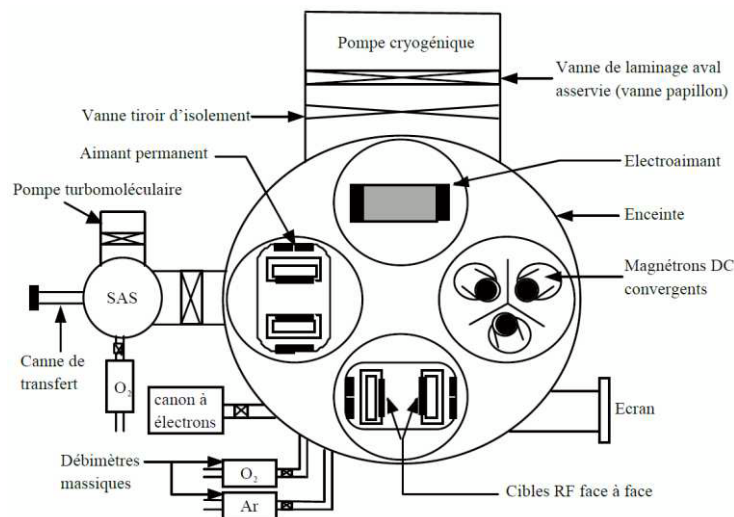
Pompe cryogénique

Vanne de laminage aval asservie (vanne papillon)

Vanne tiroir d'isolement

Aimant permanent

Electroaimant

Pompe turbomoléculaire

Enceinte

SAS

Magnétrons DC convergents

Canne de transfert

$O_2$

canon à électrons

Ecran

Débimètres massiques

$O_2$

Ar

Cibles RF face à face